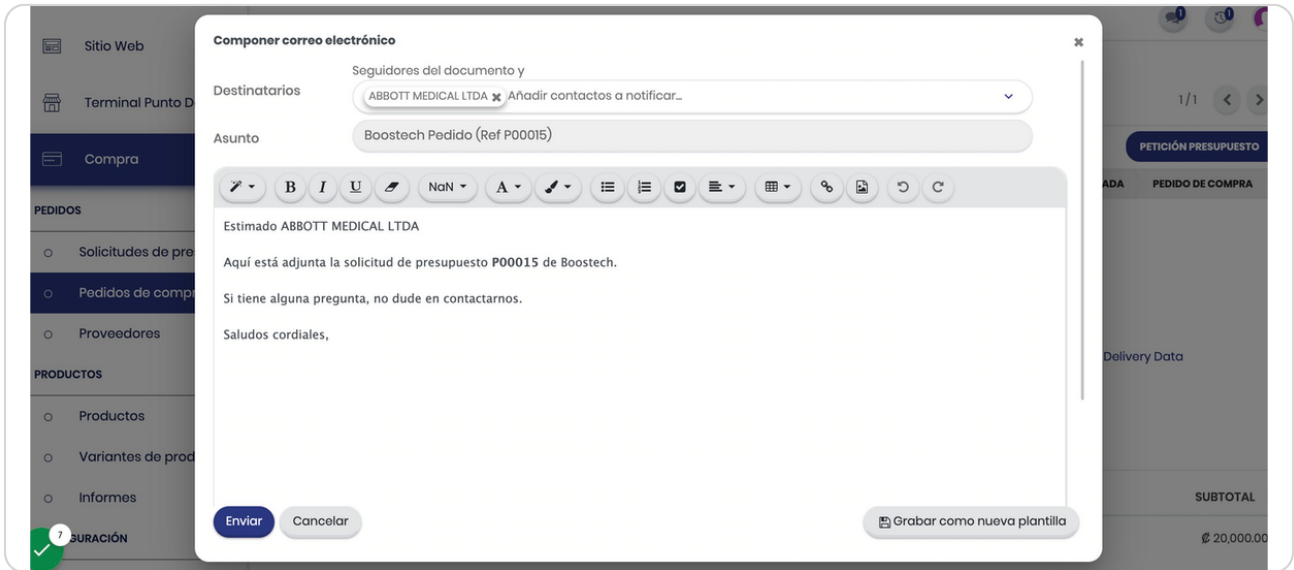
Sitio Web

Terminal Punto D

Compra

PEDIDOS

Solicitudes de pre

Pedidos de compr

Proveedores

PRODUCTOS

Productos

Variantes de prod

Informes

7

GURACIÓN

Componer correo electrónico

Destinatarios

Seguidores del documento y

ABBOTT MEDICAL LTDA Añadir contactos a notificar...

Asunto

Boostech Pedido (Ref P00015)

B I U NaN A

Estimado ABBOTT MEDICAL LTDA

Aquí está adjunta la solicitud de presupuesto **P00015** de Boostech.

Si tiene alguna pregunta, no dude en contactarnos.

Saludos cordiales,

Enviar Cancelar

Grabar como nueva plantilla

1/1

PETICIÓN PRESUPUESTO

ADA PEDIDO DE COMPRA

Delivery Data

SUBTOTAL

₡ 20,000.00